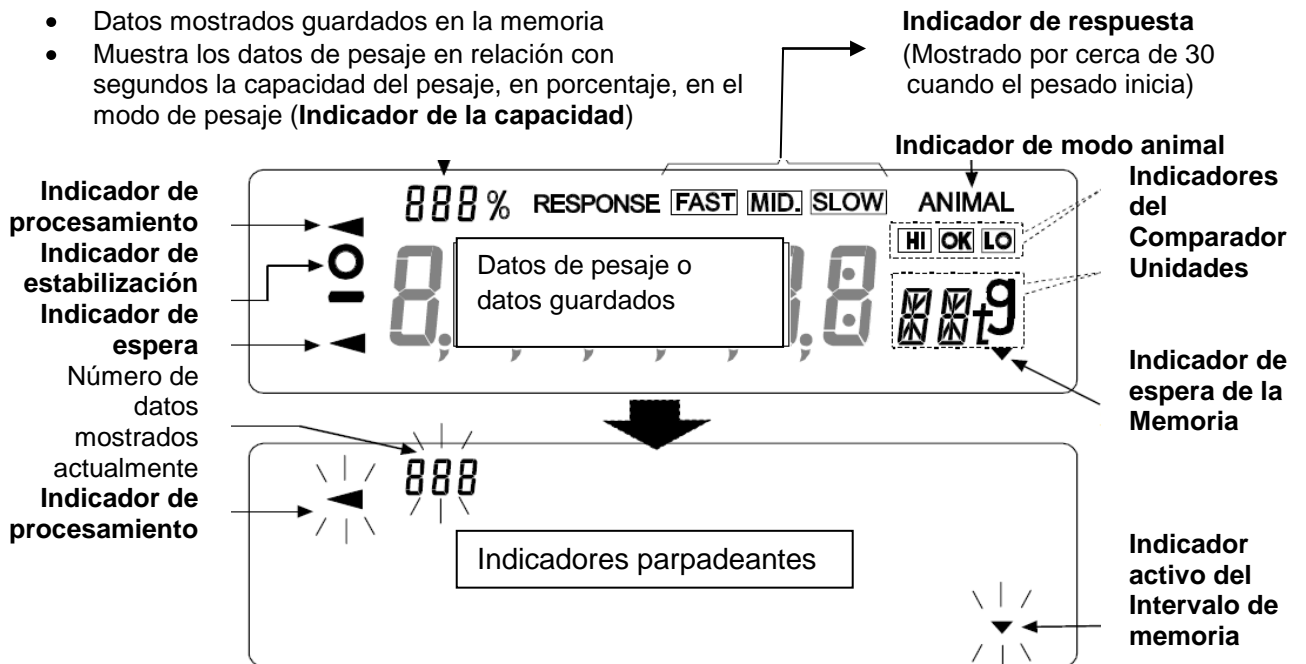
- Datos mostrados guardados en la memoria
- Muestra los datos de pesaje en relación con segundos la capacidad del pesaje, en porcentaje, en el modo de pesaje (**Indicador de la capacidad**)

**Indicador de respuesta**
(Mostrado por cerca de 30 cuando el pesado inicia)

**Indicador de modo animal**

888 % RESPONSE FAST MID. SLOW ANIMAL

**Indicadores del Comparador**
**Unidades**

HI OK LO

**Indicador de procesamiento**
**Indicador de estabilización**
**Indicador de espera**

Datos de pesaje o datos guardados

**Indicador de espera de la Memoria**

Número de datos mostrados actualmente

888

**Indicador de procesamiento**

Indicadores parpadeantes

**Indicador activo del Intervalo de memoria**